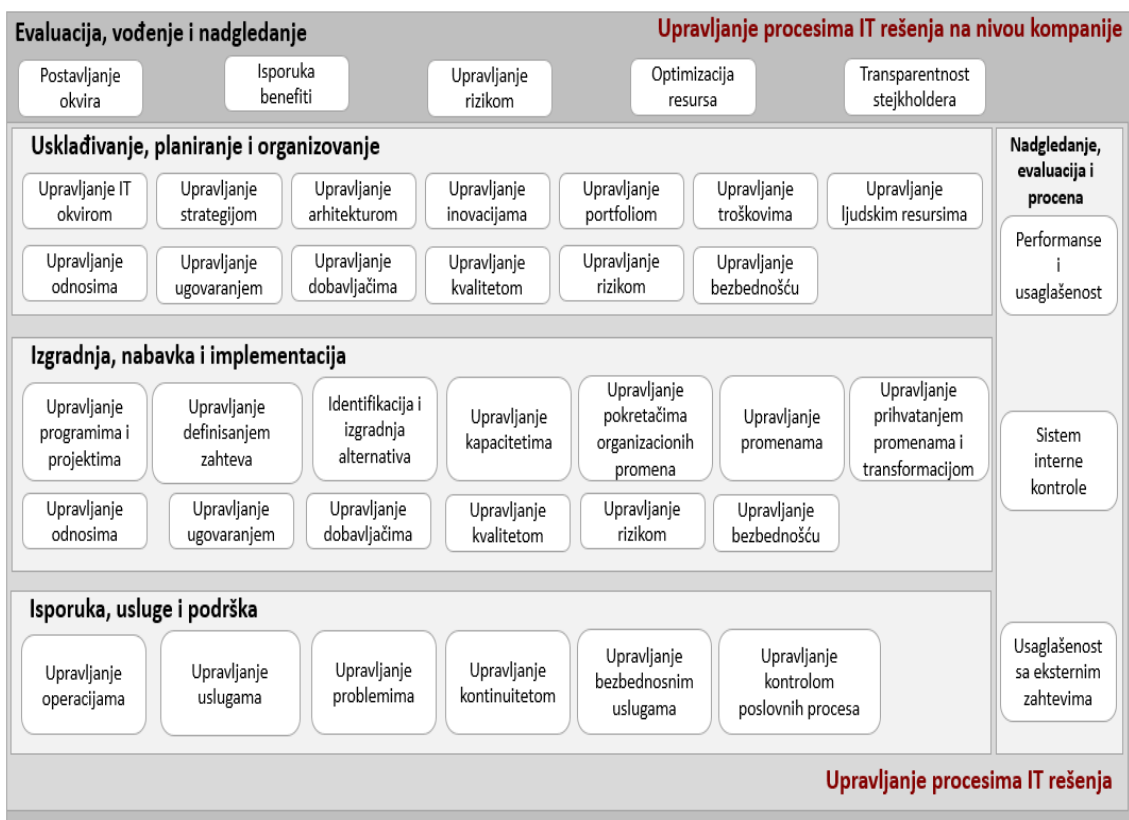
Evaluacija, vođenje i nadgledanje

Upravljanje procesima IT rešenja na nivou kompanije

Postavljanje okvira

Isporuka benefiti

Upravljanje rizikom

Optimizacija resursa

Transparentnost stejkholdera

Usklađivanje, planiranje i organizovanje

Upravljanje IT okvirom

Upravljanje strategijom

Upravljanje arhitekturom

Upravljanje inovacijama

Upravljanje portfoliom

Upravljanje troškovima

Upravljanje ljudskim resursima

Upravljanje odnosima

Upravljanje ugovaranjem

Upravljanje dobavljačima

Upravljanje kvalitetom

Upravljanje rizikom

Upravljanje bezbednošću

Nadgledanje, evaluacija i procena

Performanse i usaglašenost

Izgradnja, nabavka i implementacija

Upravljanje programima i projektima

Upravljanje definisanjem zahteva

Identifikacija i izgradnja alternativa

Upravljanje kapacitetima

Upravljanje pokretačima organizacionih promena

Upravljanje promenama

Upravljanje prihvatanjem promenama i transformacijom

Sistem interne kontrole

Upravljanje odnosima

Upravljanje ugovaranjem

Upravljanje dobavljačima

Upravljanje kvalitetom

Upravljanje rizikom

Upravljanje bezbednošću

Isporuka, usluge i podrška

Upravljanje operacijama

Upravljanje uslugama

Upravljanje problemima

Upravljanje kontinuitetom

Upravljanje bezbednosnim uslugama

Upravljanje kontrolom poslovnih procesa

Usaglašenost sa eksternim zahtevima

Upravljanje procesima IT rešenja